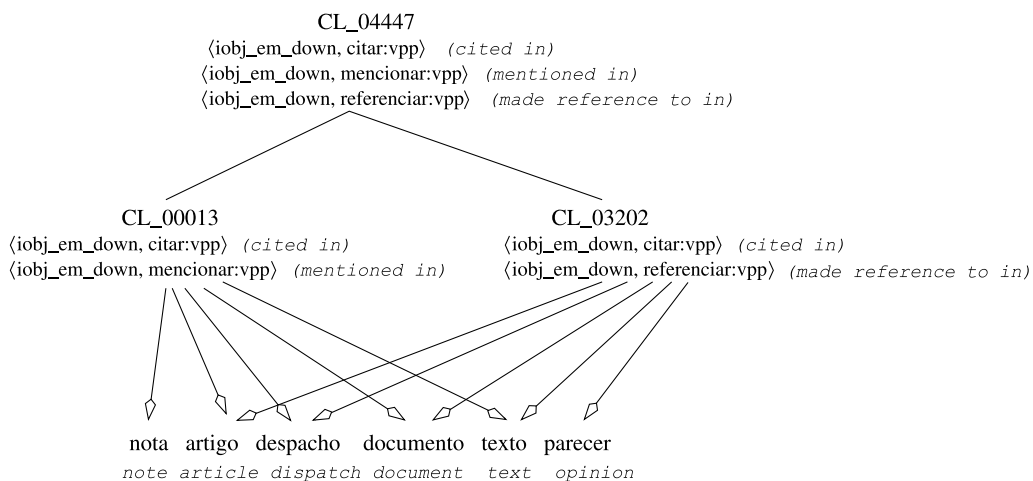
CL_04447
⟨iobj_em_down, citar:vpp⟩ (cited in)
⟨iobj_em_down, mencionar:vpp⟩ (mentioned in)
⟨iobj_em_down, referenciar:vpp⟩ (made reference to in)

CL_00013
⟨iobj_em_down, citar:vpp⟩ (cited in)
⟨iobj_em_down, mencionar:vpp⟩ (mentioned in)

CL_03202
⟨iobj_em_down, citar:vpp⟩ (cited in)
⟨iobj_em_down, referenciar:vpp⟩ (made reference to in)

nota artigo despacho documento texto parecer
note article dispatch document text opinion